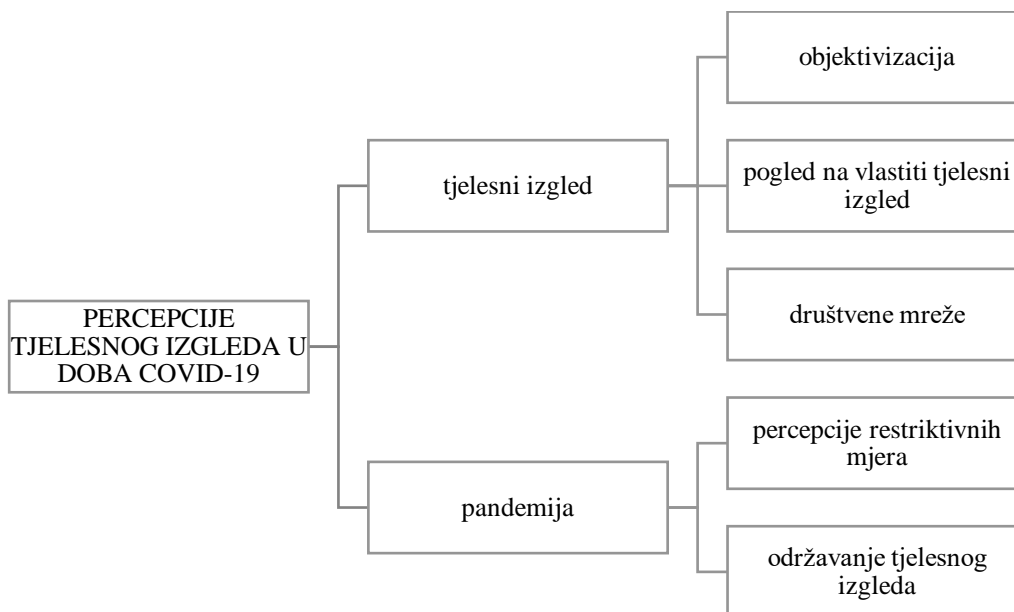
PERCEPCIJE TJELESNOG IZGLEDA U DOBA COVID-19

tjelesni izgled

objektivizacija

pogled na vlastiti tjelesni izgled

društvene mreže

pandemija

percepcije restriktivnih mjera

održavanje tjelesnog izgleda